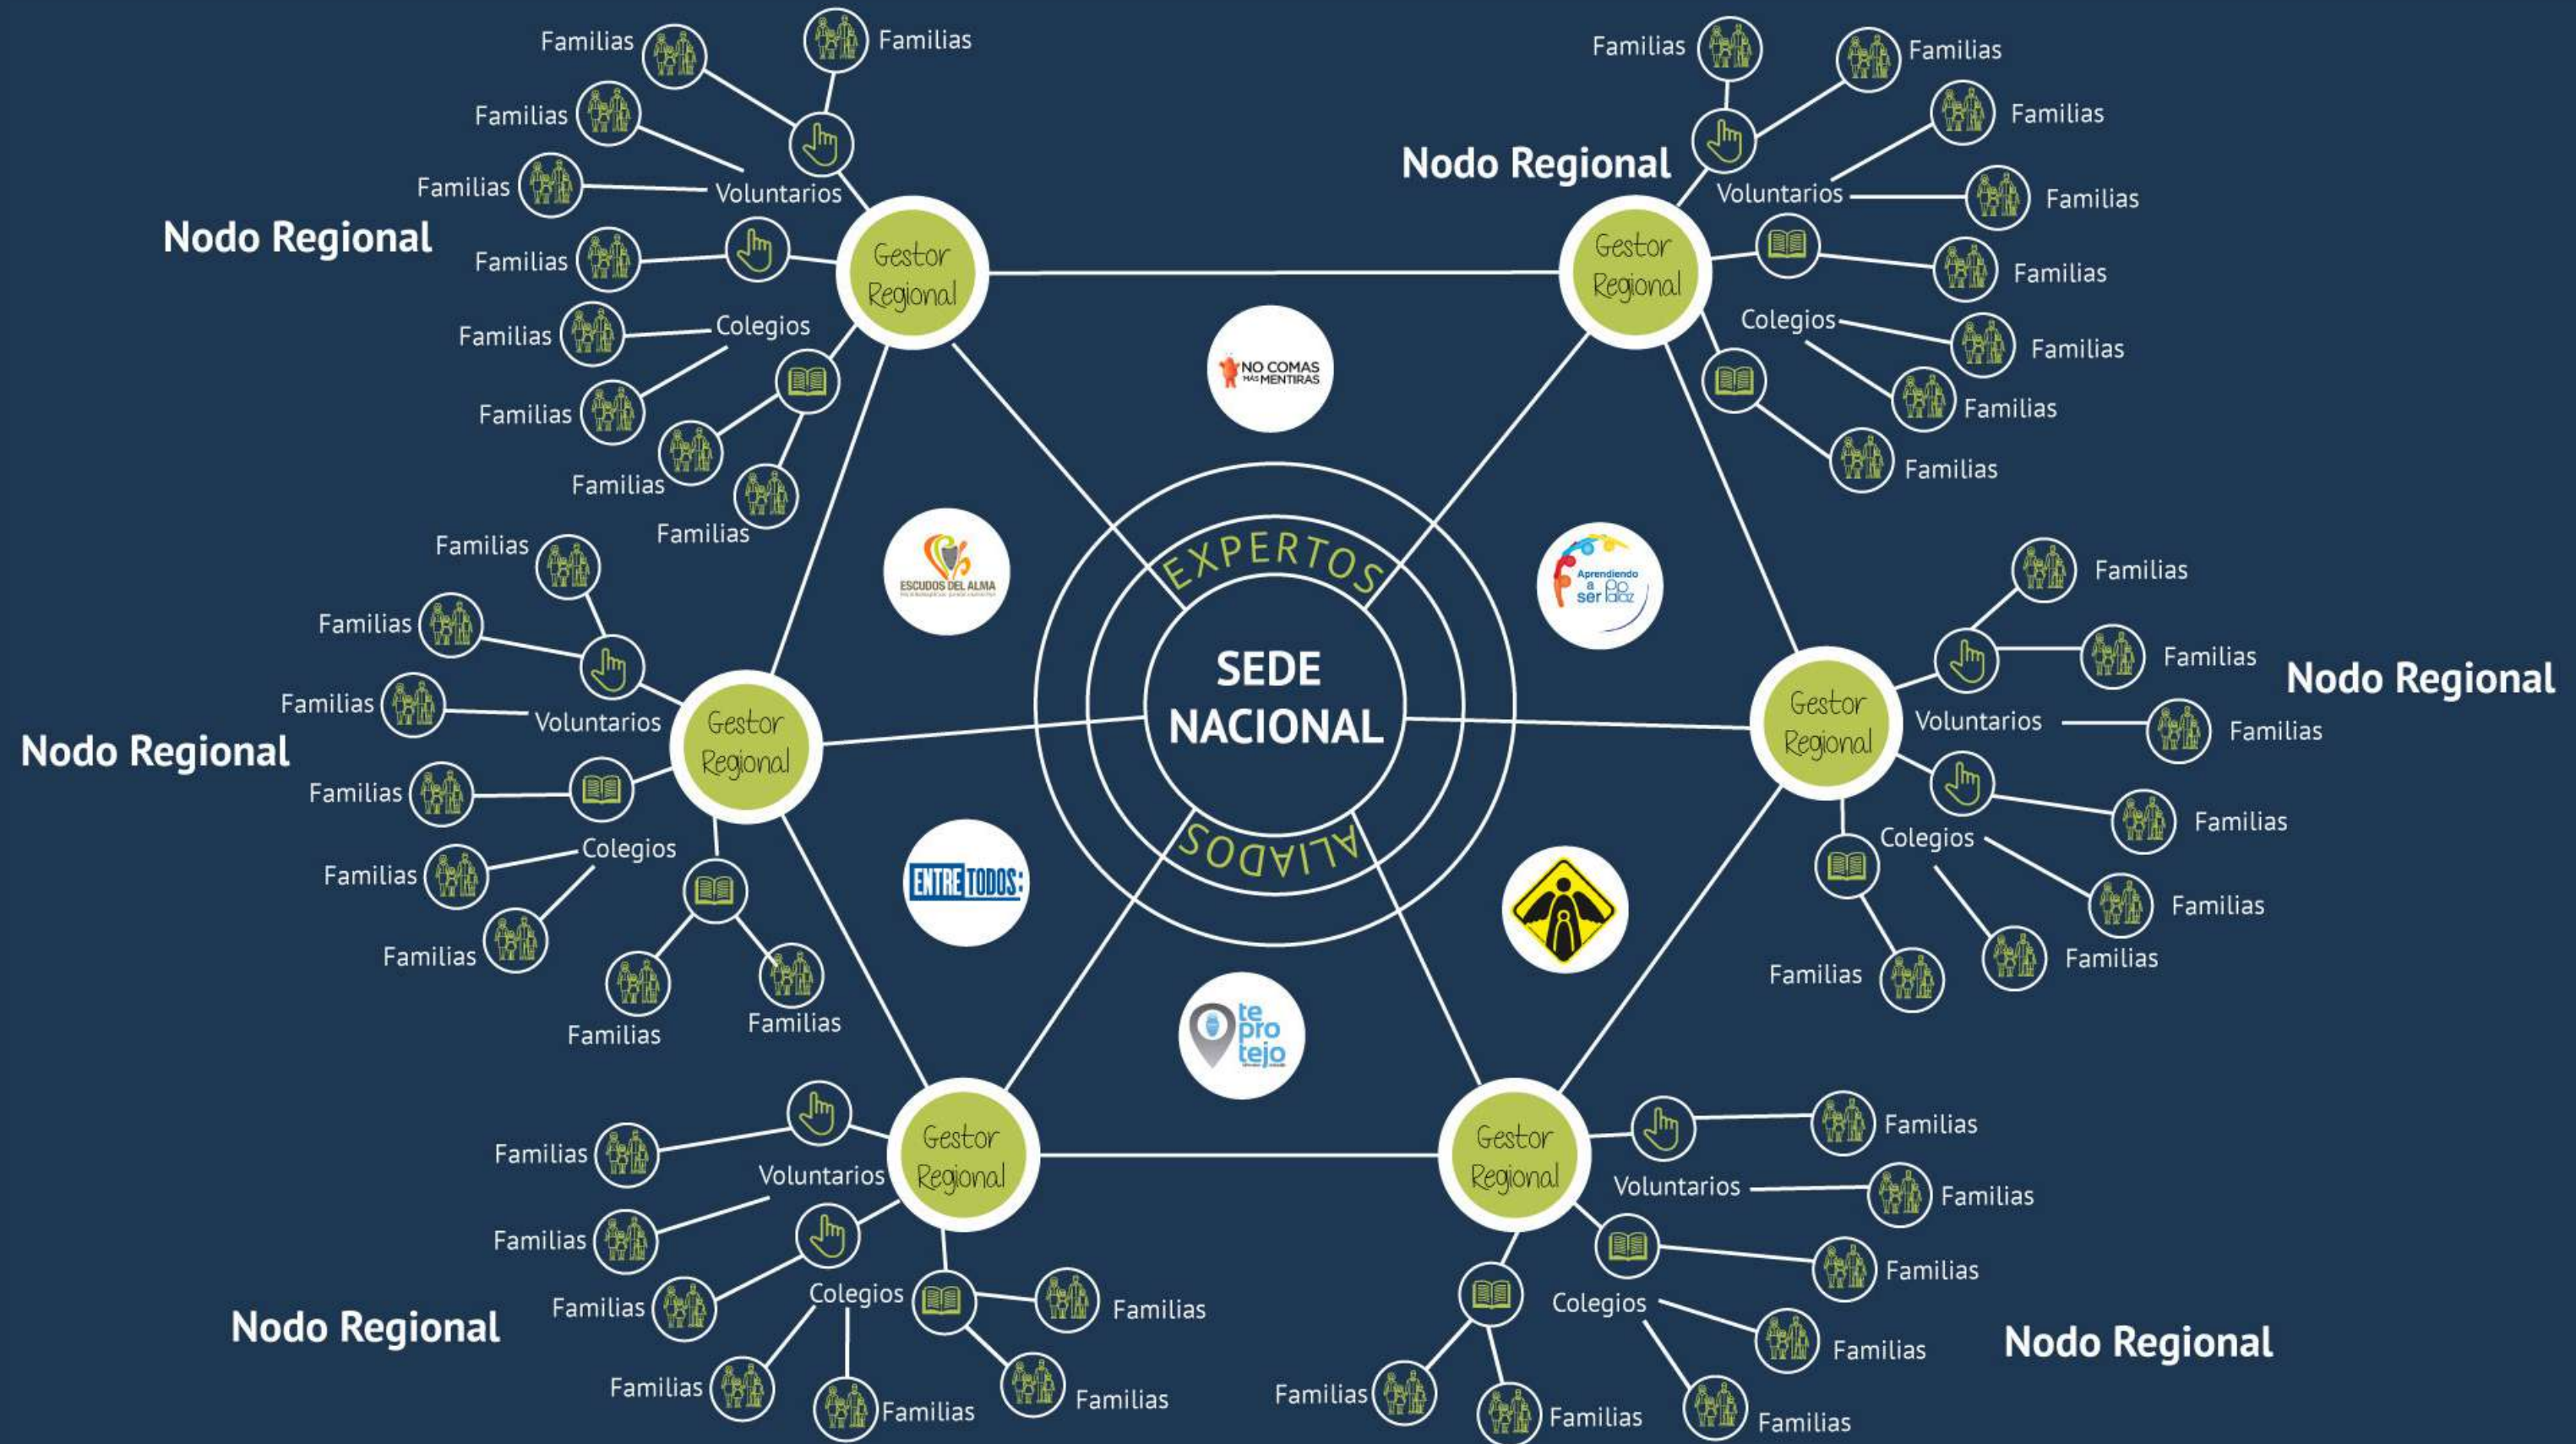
Familias
Familias
Familias
Familias
Voluntarios
Nodo Regional
Familias
Gestor Regional
Familias
Colegios
Familias
Familias
Familias

Familias
Familias
Familias
Nodo Regional
Familias
Voluntarios
Familias
Gestor Regional
Familias
Colegios
Familias
Familias
Familias

Familias
Familias
Familias
Voluntarios
Nodo Regional
Gestor Regional
Familias
Colegios
Familias
Familias
Familias
Familias

Familias
Familias
Nodo Regional
Voluntarios
Gestor Regional
Familias
Familias
Colegios
Familias
Familias
Familias

NO COMAS MÁS MENTIRAS
ESCUDOS DEL ALMA
Aprendiendo a ser feliz
EXPERTOS
SEDE NACIONAL
ALIADOS
ENTRE TODOS:
te pro tejo

Familias
Voluntarios
Gestor Regional
Familias
Familias
Colegios
Familias
Nodo Regional
Familias
Familias
Familias

Gestor Regional
Familias
Voluntarios
Familias
Familias
Colegios
Familias
Nodo Regional
Familias
Familias
Familias